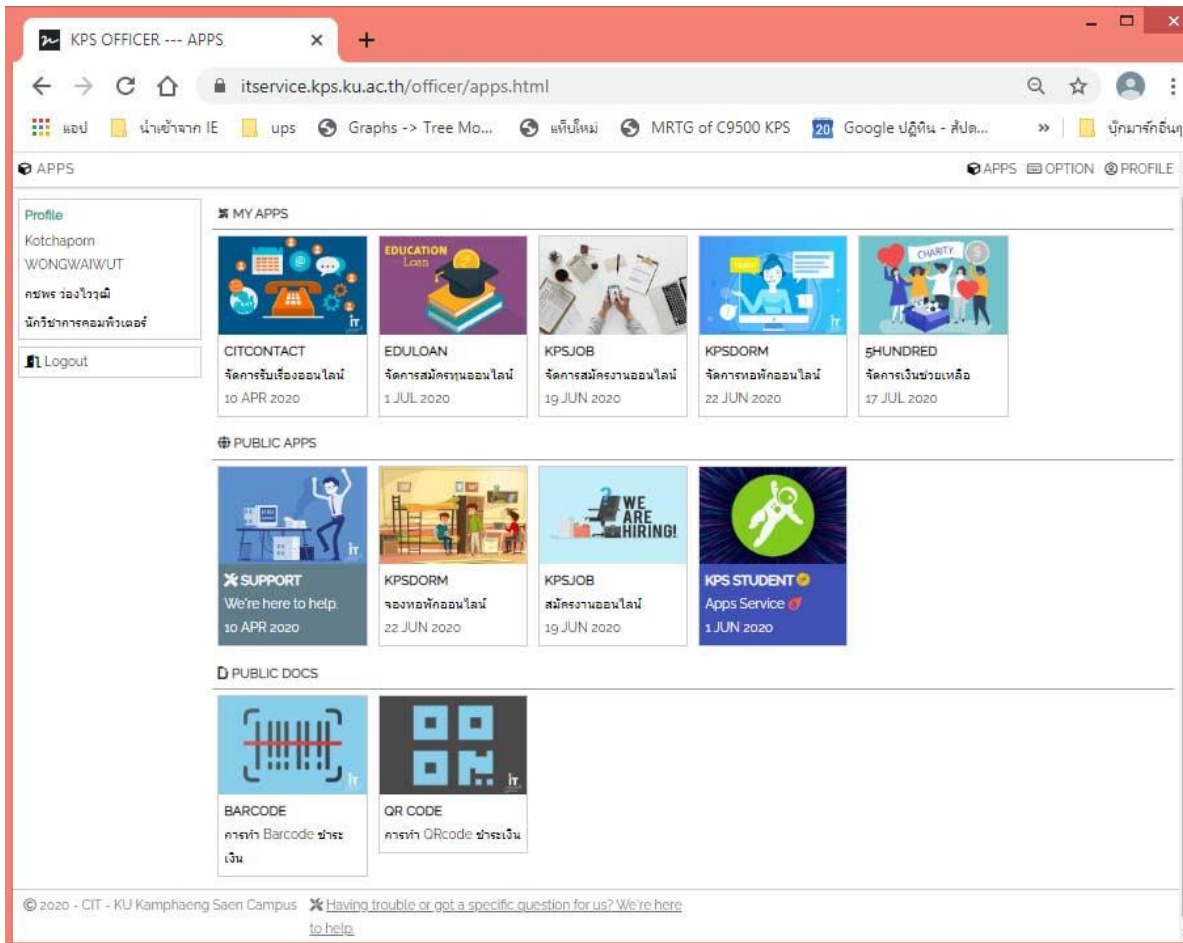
KPS OFFICER --- APPS

itservice.kps.ku.ac.th/officer/apps.html

แอป | นำเข้าจาก IE | ups | Graphs -> Tree Mo... | แท็บใหม่ | MRTG of C9500 KPS | Google ปฏิทิน - สัปด... | » | บุ๊กมาร์กอื่นๆ

APPS

APPS OPTION PROFILE

Profile
Kotchaporn WONGWAIWUT
กชพร วงษ์ไววุฒิ
นักวิชาการคอมพิวเตอร์

Logout

MY APPS

CITCONTACT
จัดการรับเรื่องออนไลน์
10 APR 2020

EDUCATION Loan
EDULOAN
จัดการสมัครทุนออนไลน์
1 JUL 2020

KPSJOB
จัดการสมัครงานออนไลน์
19 JUN 2020

KPSDORM
จัดการหอพักออนไลน์
22 JUN 2020

CHARITY
5HUNDRED
จัดการเงินช่วยเหลือ
17 JUL 2020

PUBLIC APPS

SUPPORT
We're here to help.
10 APR 2020

KPSDORM
จองหอพักออนไลน์
22 JUN 2020

WE ARE HIRING!
KPSJOB
สมัครงานออนไลน์
19 JUN 2020

KPS STUDENT
Apps Service
1 JUN 2020

PUBLIC DOCS

BARCODE
การทำ Barcode ชำระเงิน

QR CODE
การทำ QRcode ชำระเงิน

© 2020 - CIT - KU Kamphaeng Saen Campus Having trouble or got a specific question for us? We're here to help.